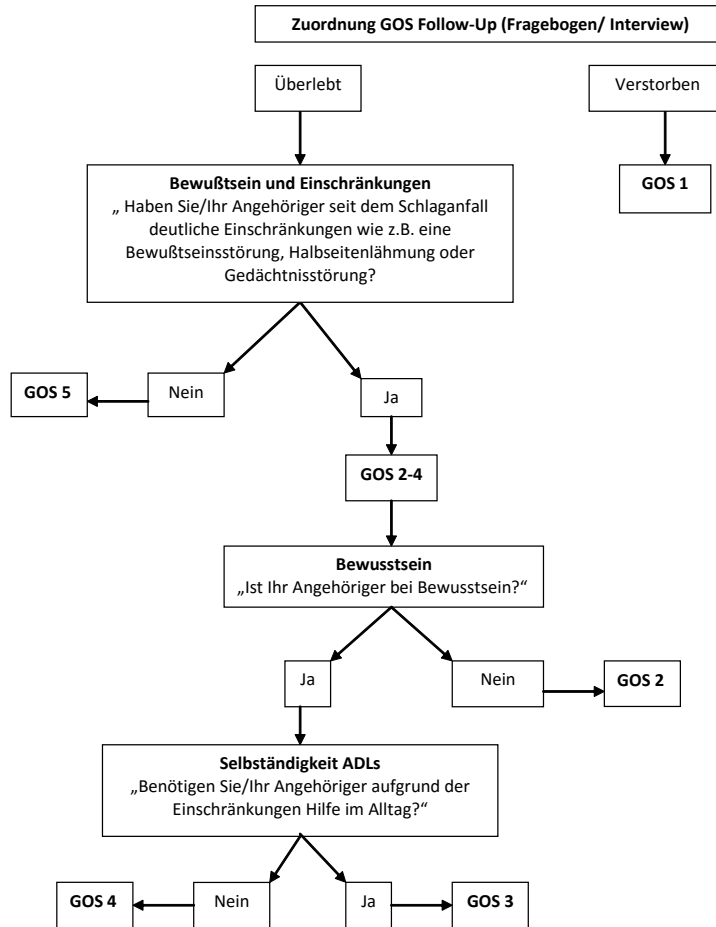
Zuordnung GOS Follow-Up (Fragebogen/ Interview)

Überlebt

Verstorben

GOS 1

Bewußtsein und Einschränkungen
„ Haben Sie/Ihr Angehöriger seit dem Schlaganfall deutliche Einschränkungen wie z.B. eine Bewußtseinsstörung, Halbseitenlähmung oder Gedächtnisstörung?

GOS 5

Nein

Ja

GOS 2-4

Bewusstsein
„Ist Ihr Angehöriger bei Bewusstsein?“

Ja

Nein

GOS 2

Selbständigkeit ADLs
„Benötigen Sie/Ihr Angehöriger aufgrund der Einschränkungen Hilfe im Alltag?“

GOS 4

Nein

Ja

GOS 3